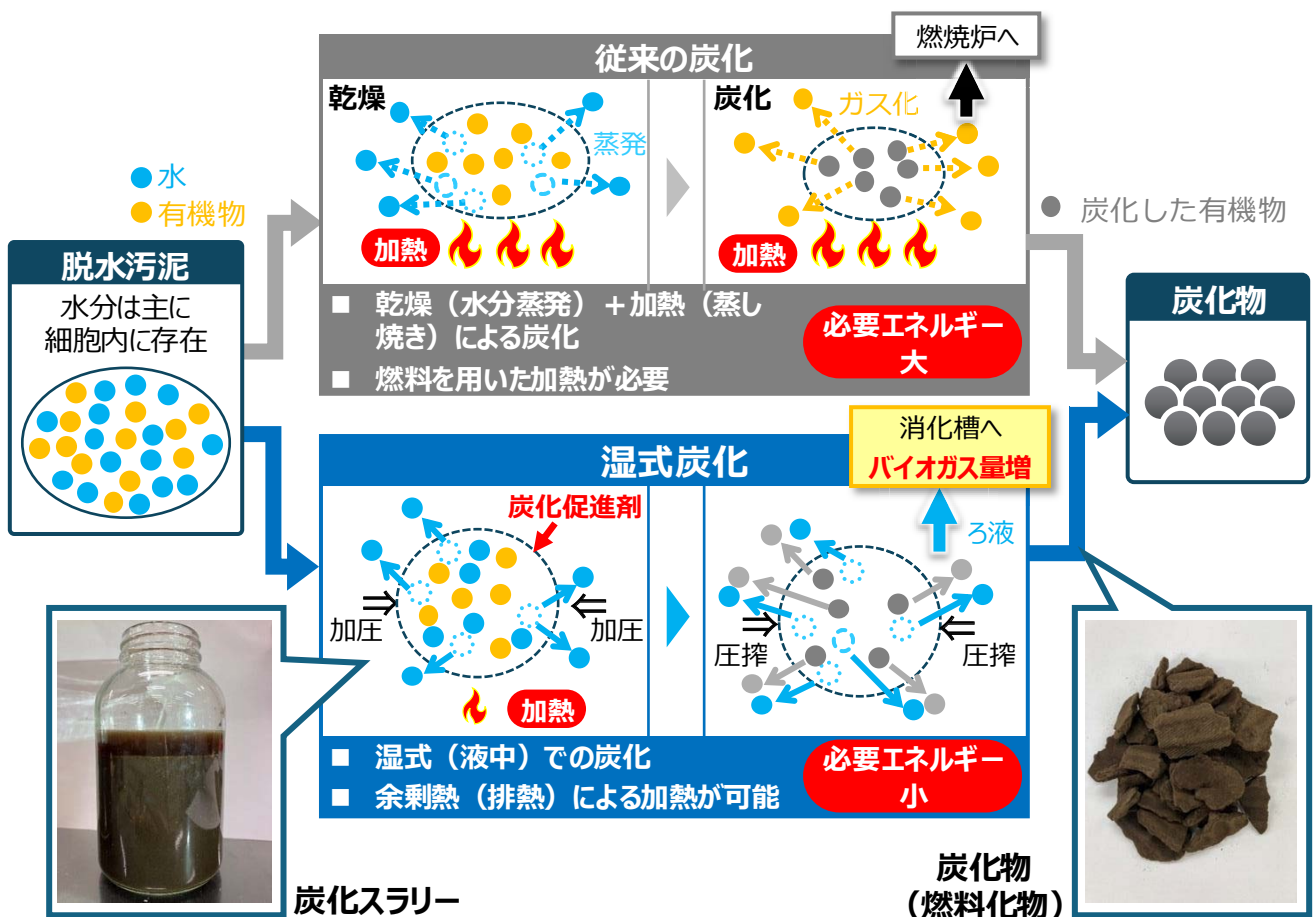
水
有機物

脱水汚泥
水分は主に細胞内に存在

従来の炭化
燃焼炉へ
乾燥
蒸発
加熱
炭化
ガス化
加熱
■ 乾燥（水分蒸発）＋加熱（蒸し焼き）による炭化
■ 燃料を用いた加熱が必要
必要エネルギー大

炭化した有機物

炭化物

消化槽へ
バイオガス量増

湿式炭化
炭化促進剤
加圧
加圧
加熱
ろ液
圧搾
圧搾
■ 湿式（液中）での炭化
■ 余剰熱（排熱）による加熱が可能
必要エネルギー小

炭化スラリー

炭化物
（燃料化物）